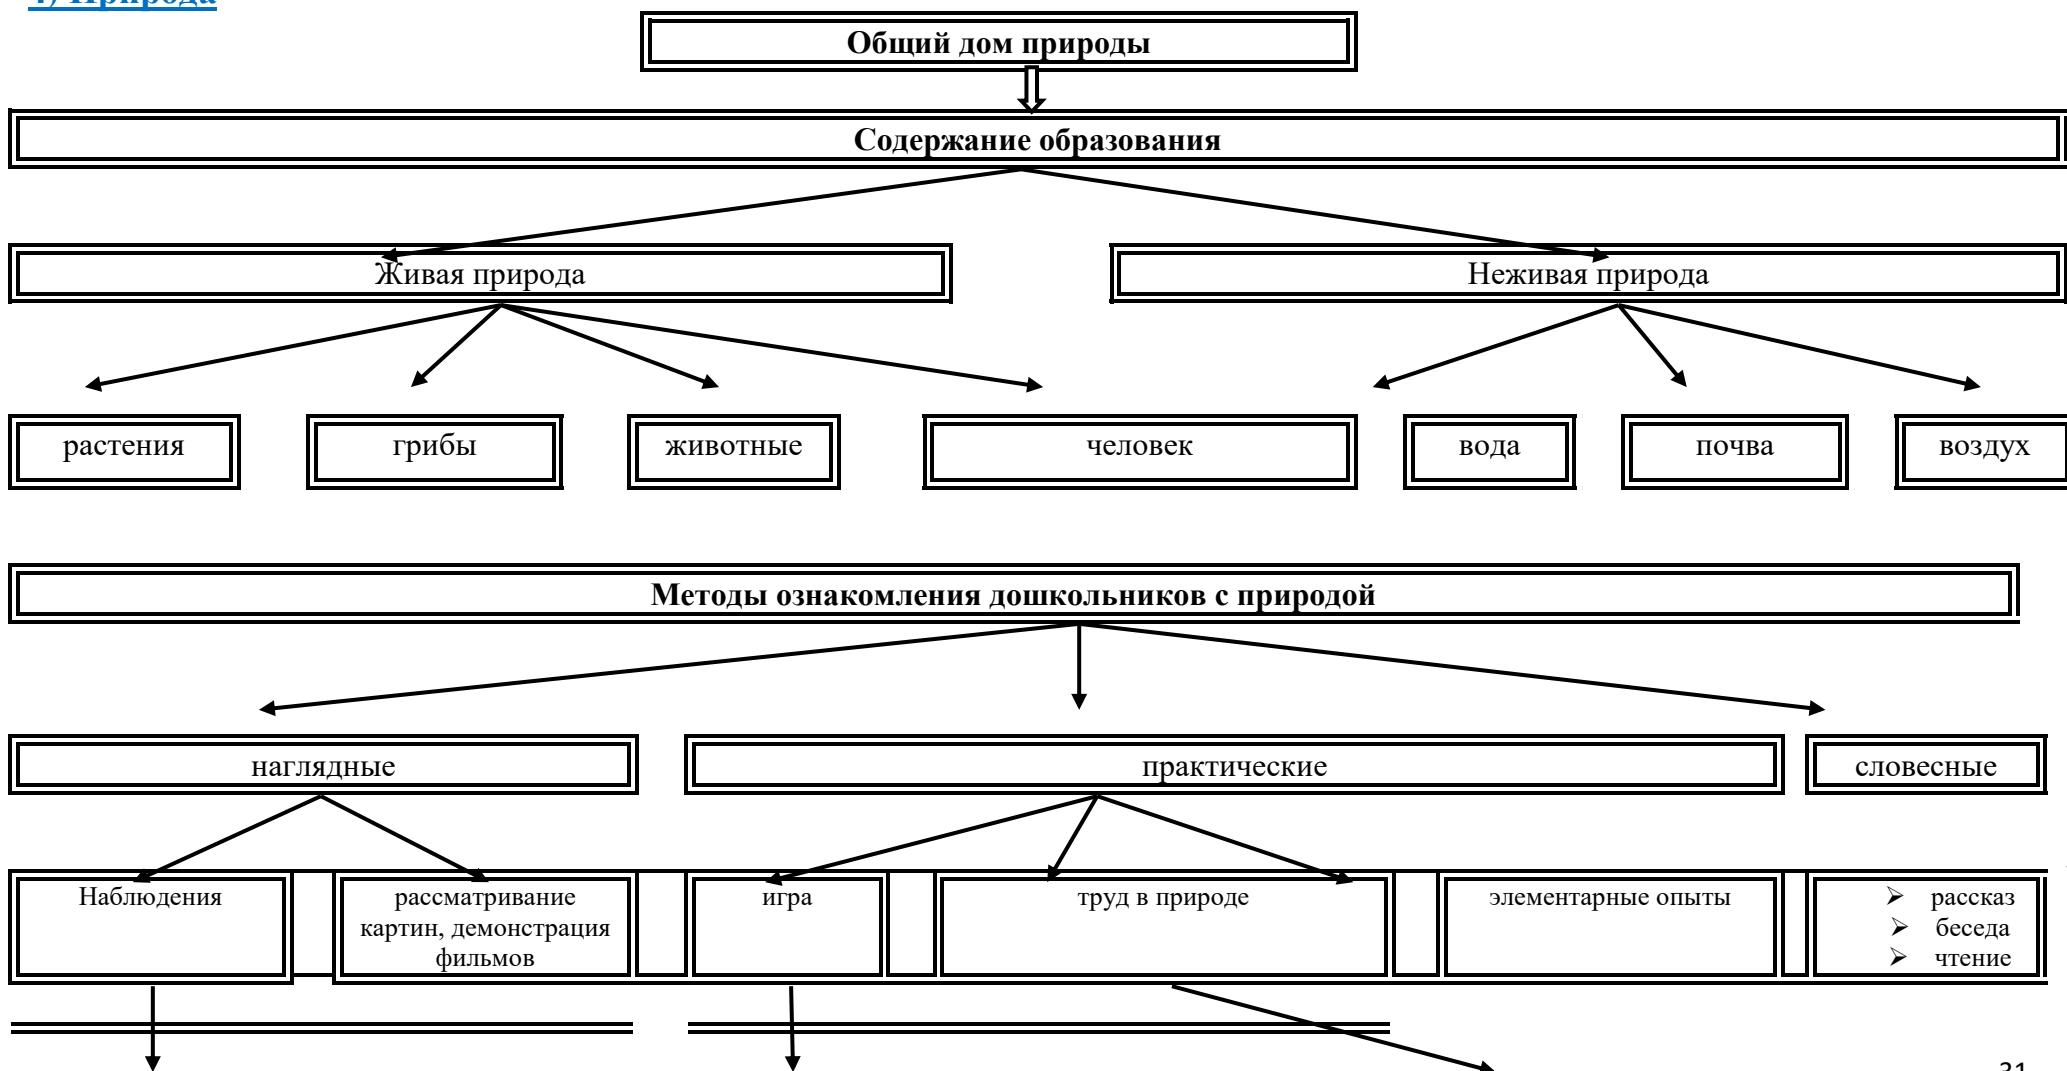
4) Природа

Общий дом природы

Содержание образования

Живая природа

Неживая природа

растения

грибы

животные

человек

вода

почва

воздух

Методы ознакомления дошкольников с природой

наглядные

практические

словесные

Наблюдения

рассматривание картин, демонстрация фильмов

игра

труд в природе

элементарные опыты

➢ рассказ
➢ беседа
➢ чтение

31